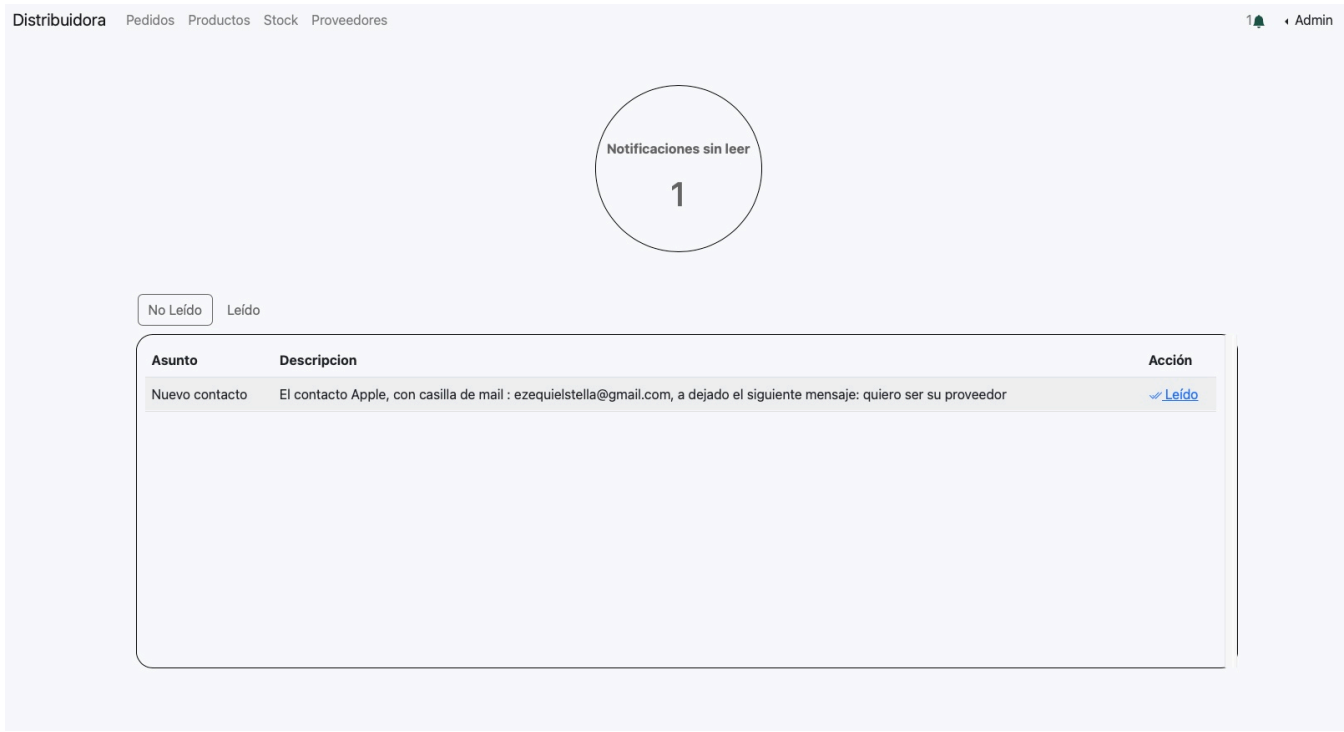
Distribuidora Pedidos Productos Stock Proveedores

1 Admin

Notificaciones sin leer

1

No Leído Leído

| Asunto | Descripcion | Acción |
|---|---|---|
| Nuevo contacto | El contacto Apple, con casilla de mail : ezequielstella@gmail.com, a dejado el siguiente mensaje: quiero ser su proveedor | Leído |